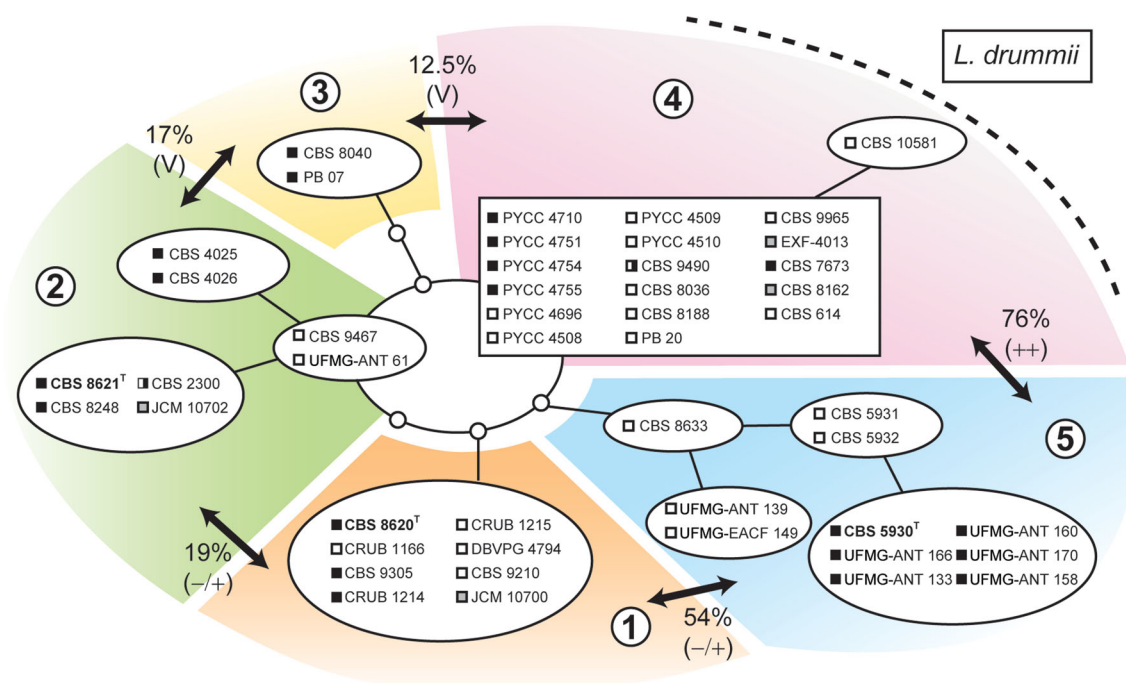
L. drummii

12.5%
(V)

3

4

17%
(V)

CBS 8040
PB 07

CBS 10581

PYCC 4710
PYCC 4751
PYCC 4754
PYCC 4755
PYCC 4696
PYCC 4508

PYCC 4509
PYCC 4510
CBS 9490
CBS 8036
CBS 8188
PB 20

CBS 9965
EXF-4013
CBS 7673
CBS 8162
CBS 614

CBS 4025
CBS 4026

2

CBS 9467
UFMG-ANT 61

76%
(++)

CBS 8621$^T$
CBS 8248
CBS 2300
JCM 10702

CBS 8633

CBS 5931
CBS 5932

5

UFMG-ANT 139
UFMG-EACF 149

CBS 8620$^T$
CRUB 1166
CBS 9305
CRUB 1214

CRUB 1215
DBVPG 4794
CBS 9210
JCM 10700

CBS 5930$^T$
UFMG-ANT 166
UFMG-ANT 133

UFMG-ANT 160
UFMG-ANT 170
UFMG-ANT 158

19%
(–/+)

1

54%
(–/+)